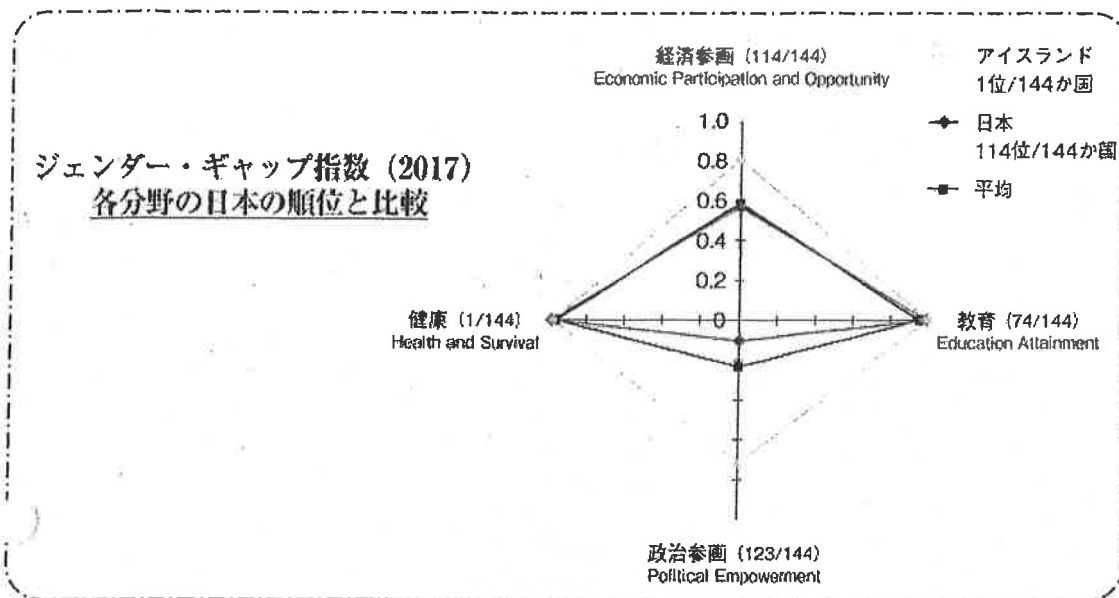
ジェンダー・ギャップ指数（2017）
各分野の日本の順位と比較

経済参画（114/144）
Economic Participation and Opportunity

アイスランド
1位/144か国

日本
114位/144か国

平均

1.0
0.8
0.6
0.4
0.2
0

健康（1/144）
Health and Survival

教育（74/144）
Education Attainment

政治参画（123/144）
Political Empowerment